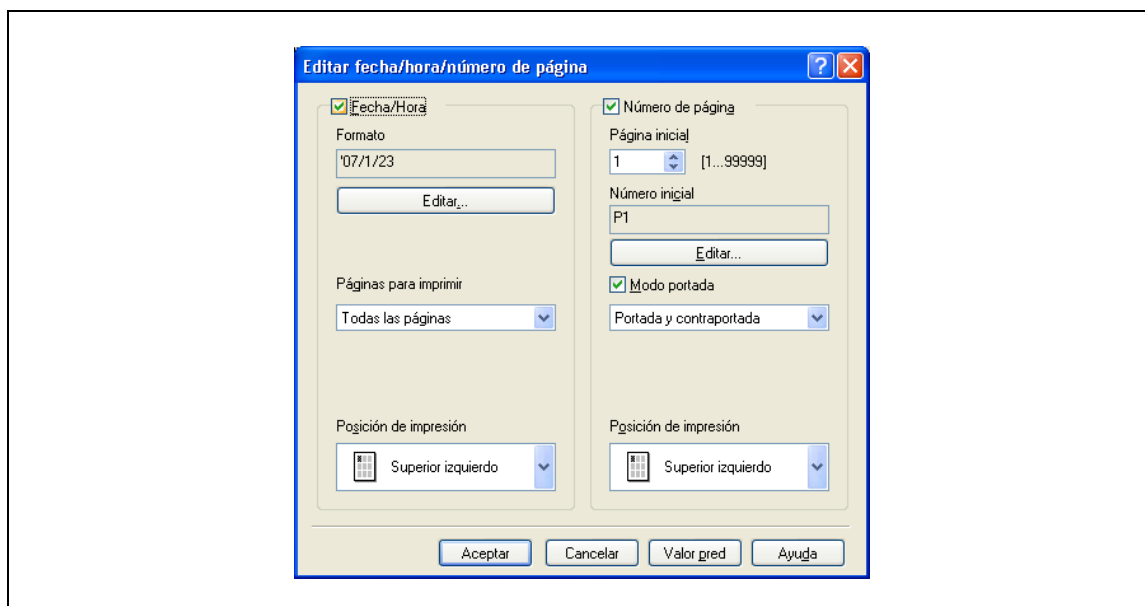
Editar fecha/hora/número de página

Fecha/Hora

Formato

'07/1/23

Editar...

Páginas para imprimir

Todas las páginas

Posición de impresión

Superior izquierdo

Número de página

Página inicial

1

[1...99999]

Número inicial

P1

Editar...

Modo portada

Portada y contraportada

Posición de impresión

Superior izquierdo

Aceptar

Cancelar

Valor pred

Ayuda